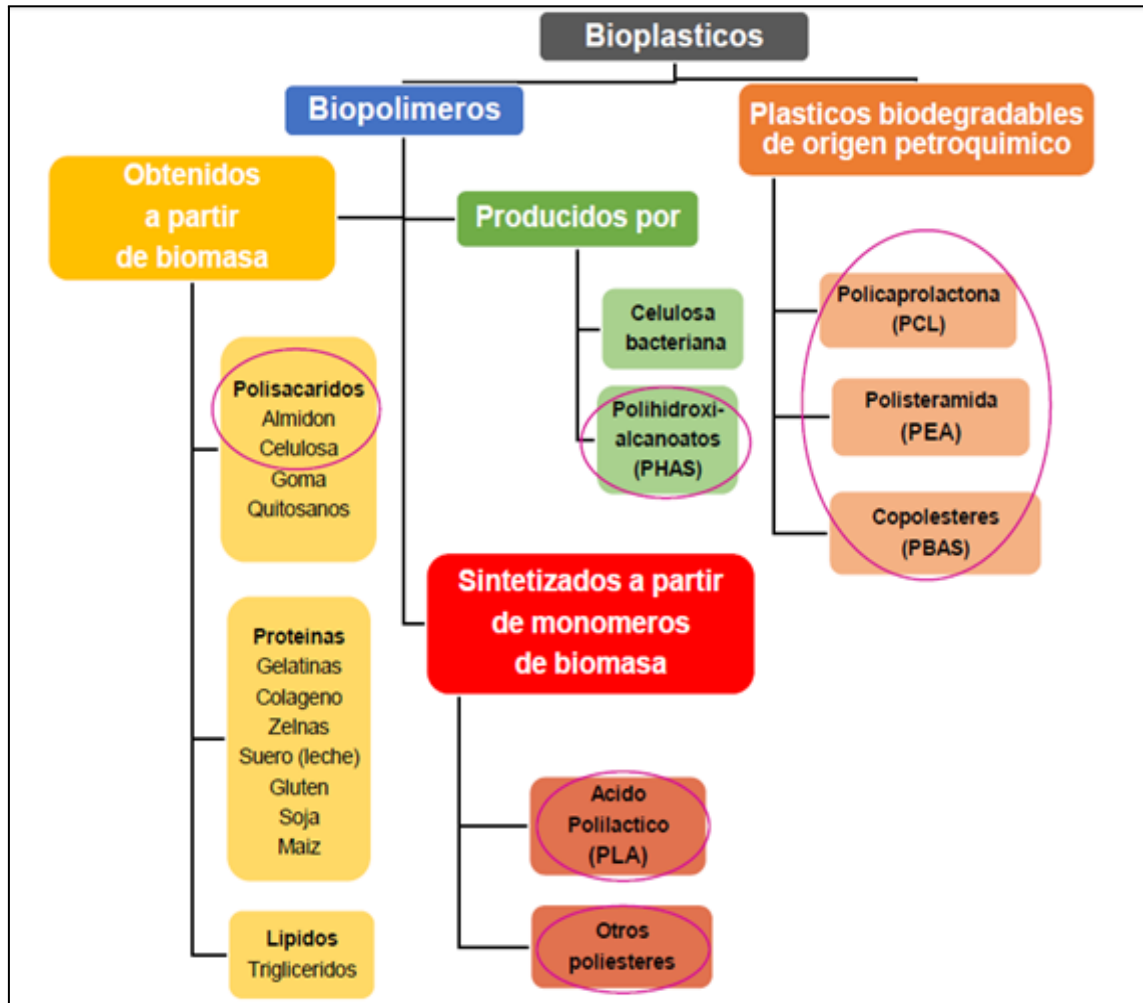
Bioplasticos

Biopolimeros

Plasticos biodegradables de origen petroquimico

Obtenidos a partir de biomasa

Producidos por

Celulosa bacteriana

Polihidroxialcanoatos (PHAS)

Policaprolactona (PCL)

Polisteramida (PEA)

Copolesteres (PBAS)

Polisacaridos
Almidon
Celulosa
Goma
Quitosanos

Sintetizados a partir de monomeros de biomasa

Proteinas
Gelatinas
Colageno
Zelnas
Suero (leche)
Gluten
Soja
Maiz

Acido Polilactico (PLA)

Otros poliesteres

Lipidos
Trigliceridos